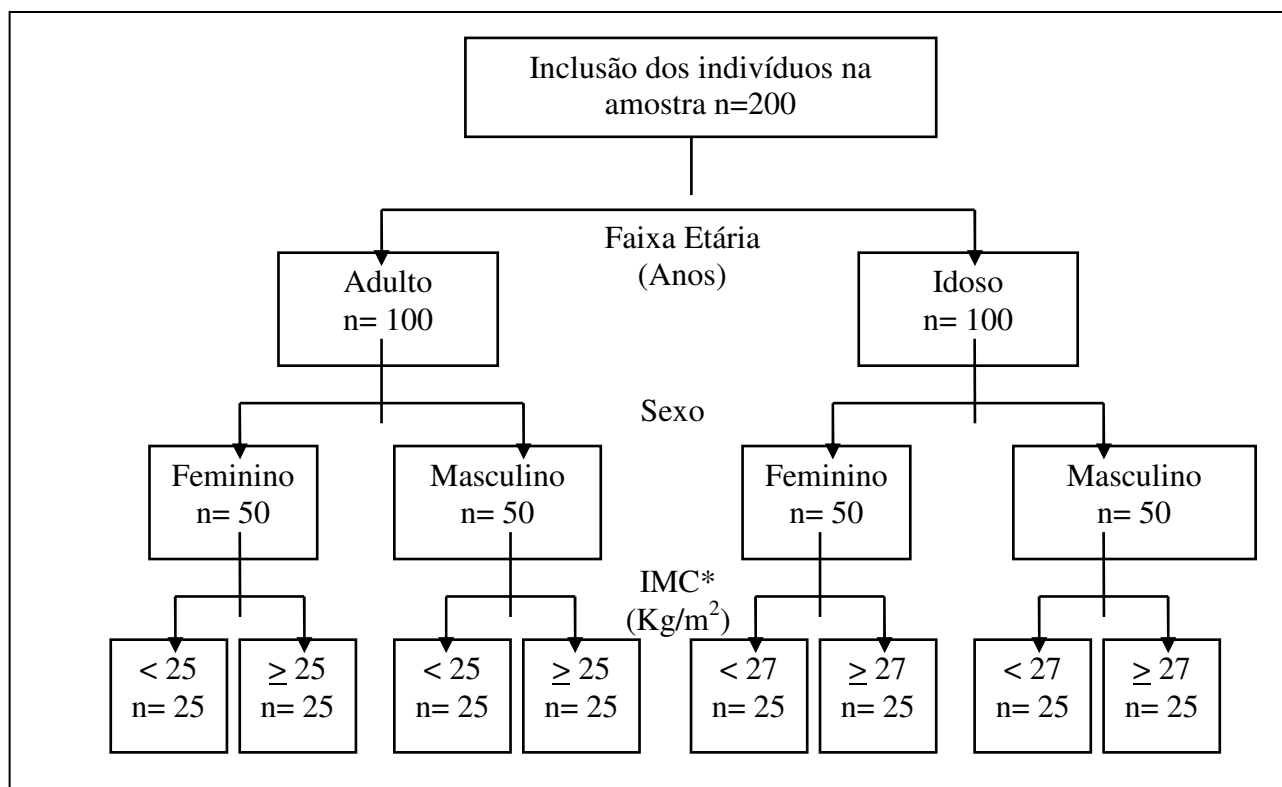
Inclusão dos indivíduos na amostra n=200

Faixa Etária
(Anos)

Adulto
n= 100

Idoso
n= 100

Sexo

Feminino
n= 50

Masculino
n= 50

Feminino
n= 50

Masculino
n= 50

IMC*
(Kg/m$^2$)

$< 25$
n= 25

$\geq 25$
n= 25

$< 25$
n= 25

$\geq 25$
n= 25

$< 27$
n= 25

$\geq 27$
n= 25

$< 27$
n= 25

$\geq 27$
n= 25